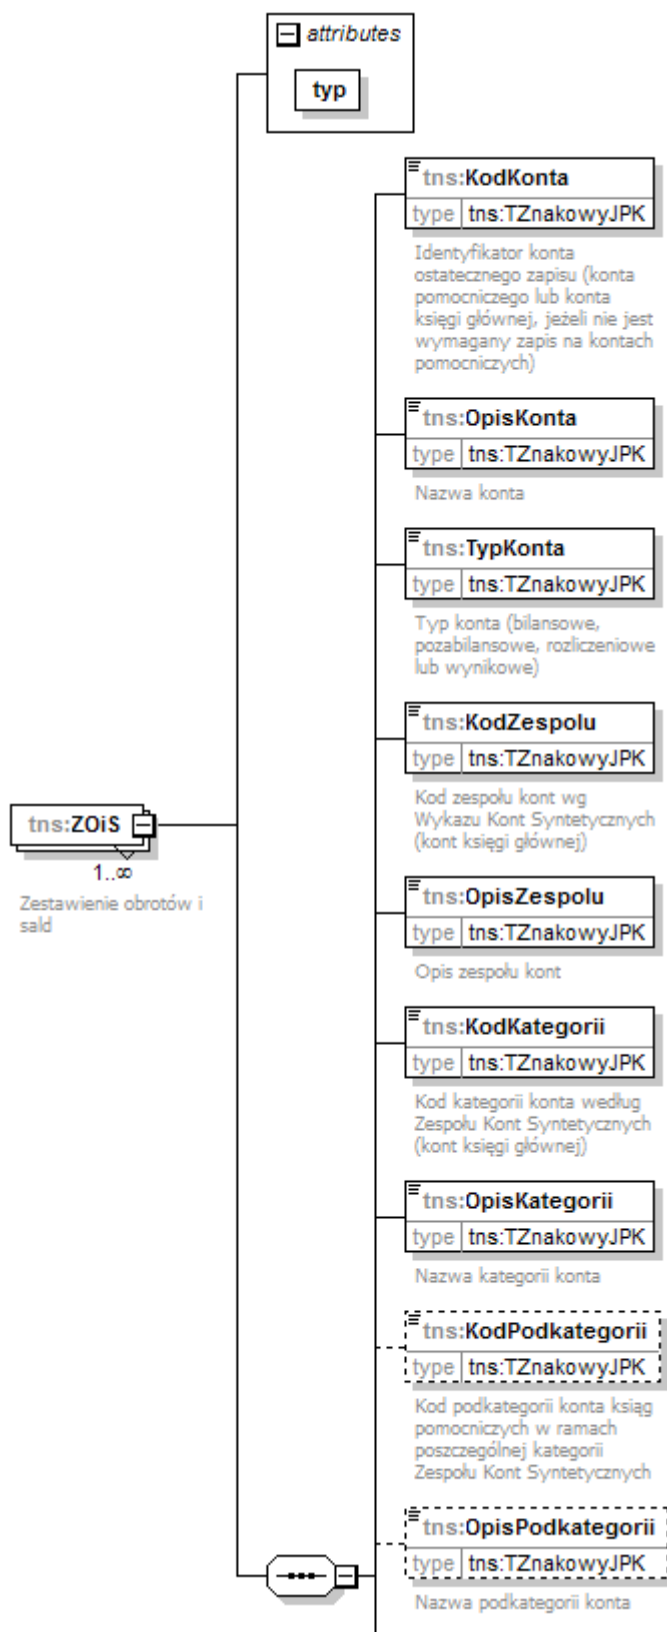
attributes

typ

tns:KodKonta
type tns:TZnakowyJPK
Identyfikator konta ostatecznego zapisu (konta pomocniczego lub konta księgi głównej, jeżeli nie jest wymagany zapis na kontach pomocniczych)

tns:OpisKonta
type tns:TZnakowyJPK
Nazwa konta

tns:TypKonta
type tns:TZnakowyJPK
Typ konta (bilansowe, pozabilansowe, rozliczeniowe lub wynikowe)

tns:KodZespolu
type tns:TZnakowyJPK
Kod zespołu kont wg Wykazu Kont Syntetycznych (kont księgi głównej)

tns:ZOiS
1..∞
Zestawienie obrotów i sald

tns:OpisZespolu
type tns:TZnakowyJPK
Opis zespołu kont

tns:KodKategorii
type tns:TZnakowyJPK
Kod kategorii konta według Zespołu Kont Syntetycznych (kont księgi głównej)

tns:OpisKategorii
type tns:TZnakowyJPK
Nazwa kategorii konta

tns:KodPodkategorii
type tns:TZnakowyJPK
Kod podkategorii konta ksiąg pomocniczych w ramach poszczególnej kategorii Zespołu Kont Syntetycznych

tns:OpisPodkategorii
type tns:TZnakowyJPK
Nazwa podkategorii konta